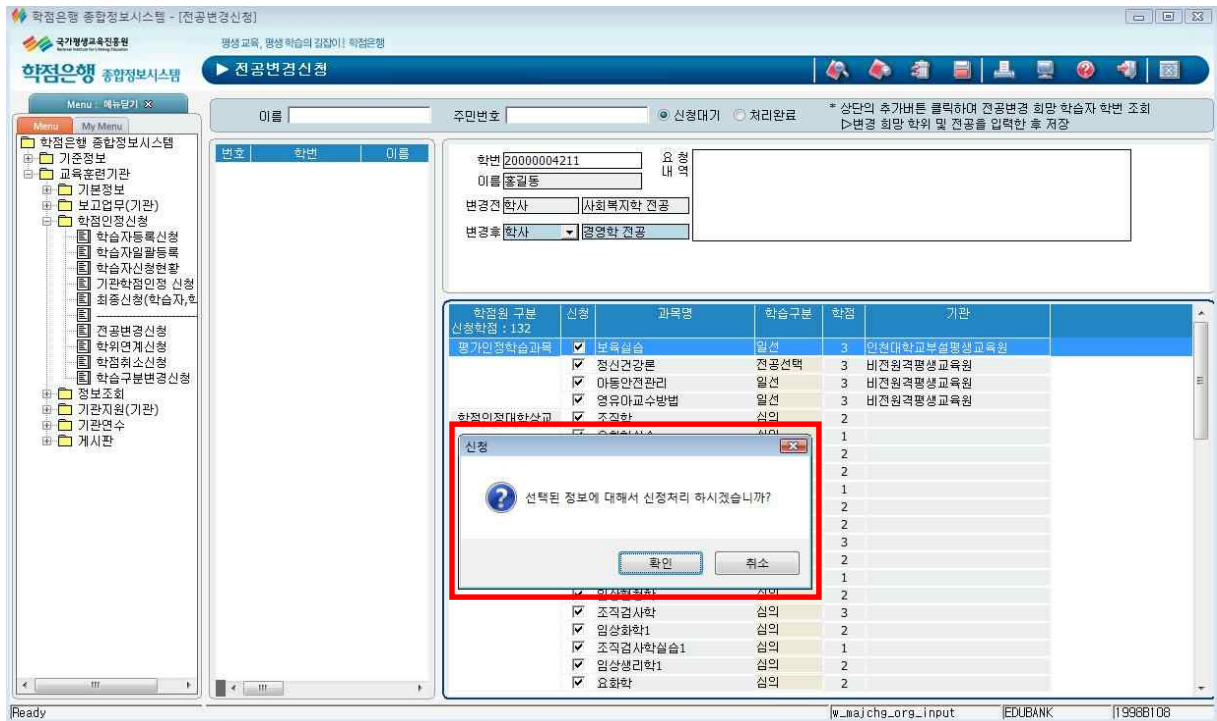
학점은행 종합정보시스템 - [전공변경신청]

국가평생교육진흥원
평생교육, 평생학습의 길잡이! 학점은행
학점은행 종합정보시스템
▶ 전공변경신청

Menu : 메뉴닫기 ⊗
Menu My Menu

학점은행 종합정보시스템
기준정보
교육훈련기관
기본정보
보고업무(기관)
학점인정신청
학습자등록신청
학습자일괄등록
학습자신청현황
기관학점인정 신청
최종신청(학습자,학
전공변경신청
학위연계신청
학점취소신청
학습구분변경신청
정보조회
기관지원(기관)
기관연수
게시판

이름
주민번호
신청대기 처리완료
* 상단의 추가버튼 클릭하여 전공변경 희망 학습자 학번 조회
▷변경 희망 학위 및 전공을 입력한 후 저장

| 번호 | 학번 | 이름 |
|---|---|---|

학번 20000004211
이름 홍길동
변경전 학사 사회복지학 전공
변경후 학사 경영학 전공
요청 내역

| 학점원 구분 신청학점 : 132 | 신청 | 과목명 | 학습구분 | 학점 | 기관 |
|---|---|---|---|---|---|
| 평가인정학습과목 | ☑ | 보육실습 | 일선 | 3 | 인천대학교부설평생교육원 |
| | ☑ | 정신건강론 | 전공선택 | 3 | 비전원격평생교육원 |
| | ☑ | 아동안전관리 | 일선 | 3 | 비전원격평생교육원 |
| | ☑ | 영유아교수방법 | 일선 | 3 | 비전원격평생교육원 |
| 학점인정대학상교 | ☑ | 조직학 | 심의 | 2 | |
| | | | 심의 | 1 | |
| | | | | 2 | |
| | | | | 2 | |
| | | | | 1 | |
| | | | | 2 | |
| | | | | 2 | |
| | | | | 3 | |
| | | | | 2 | |
| | | | | 1 | |
| | ☑ | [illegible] | 심의 | 2 | |
| | ☑ | 조직검사학 | 심의 | 3 | |
| | ☑ | 임상화학1 | 심의 | 2 | |
| | ☑ | 조직검사학실습1 | 심의 | 1 | |
| | ☑ | 임상생리학1 | 심의 | 2 | |
| | ☑ | 요화학 | 심의 | 2 | |

신청
선택된 정보에 대해서 신청처리 하시겠습니까?
확인 취소

Ready
w_majchg_org_input EDUBANK 1998B108